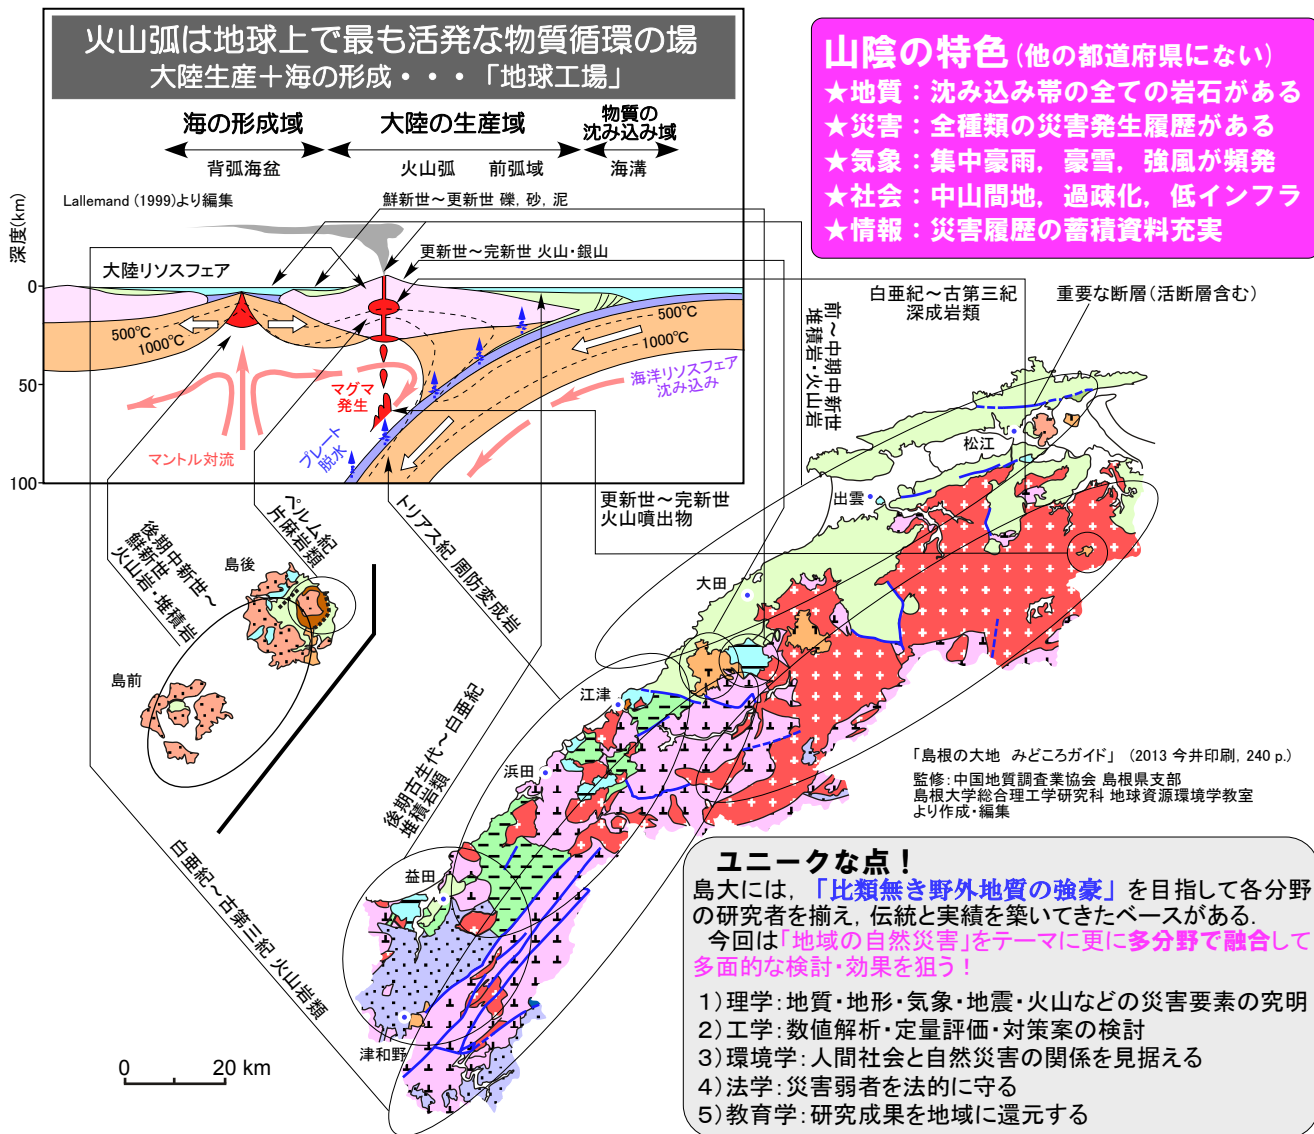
火山弧は地球上で最も活発な物質循環の場
大陸生産＋海の形成・・・「地球工場」

海の形成域　大陸の生産域　物質の沈み込み域
背弧海盆　火山弧　前弧域　海溝

Lallemand (1999)より編集
鮮新世～更新世 礫，砂，泥
更新世～完新世 火山・銀山
深度(km)
0
50
100
大陸リソスフェア
500°C
1000°C
500°C
1000°C
マグマ発生
海洋リソスフェア沈み込み
マントル対流
プレート脱水

山陰の特色（他の都道府県にない）
★地質：沈み込み帯の全ての岩石がある
★災害：全種類の災害発生履歴がある
★気象：集中豪雨，豪雪，強風が頻発
★社会：中山間地，過疎化，低インフラ
★情報：災害履歴の蓄積資料充実

白亜紀～古第三紀 深成岩類
重要な断層（活断層含む）
前～中期中新世 堆積岩・火山岩
更新世～完新世 火山噴出物
ペルム紀 片麻岩類
トリアス紀 周防変成岩
後期中新世～鮮新世 火山岩・堆積岩
後期古生代～白亜紀 堆積岩類
白亜紀～古第三紀 火山岩類

島後
島前
松江
出雲
大田
江津
浜田
益田
津和野
0　20 km

「島根の大地　みどころガイド」（2013 今井印刷，240 p.）
監修：中国地質調査業協会 島根県支部
島根大学総合理工学研究科 地球資源環境学教室
より作成・編集

ユニークな点！
島大には，「比類無き野外地質の強豪」を目指して各分野の研究者を揃え，伝統と実績を築いてきたベースがある．
今回は「地域の自然災害」をテーマに更に多分野で融合して多面的な検討・効果を狙う！
1）理学：地質・地形・気象・地震・火山などの災害要素の究明
2）工学：数値解析・定量評価・対策案の検討
3）環境学：人間社会と自然災害の関係を見据える
4）法学：災害弱者を法的に守る
5）教育学：研究成果を地域に還元する